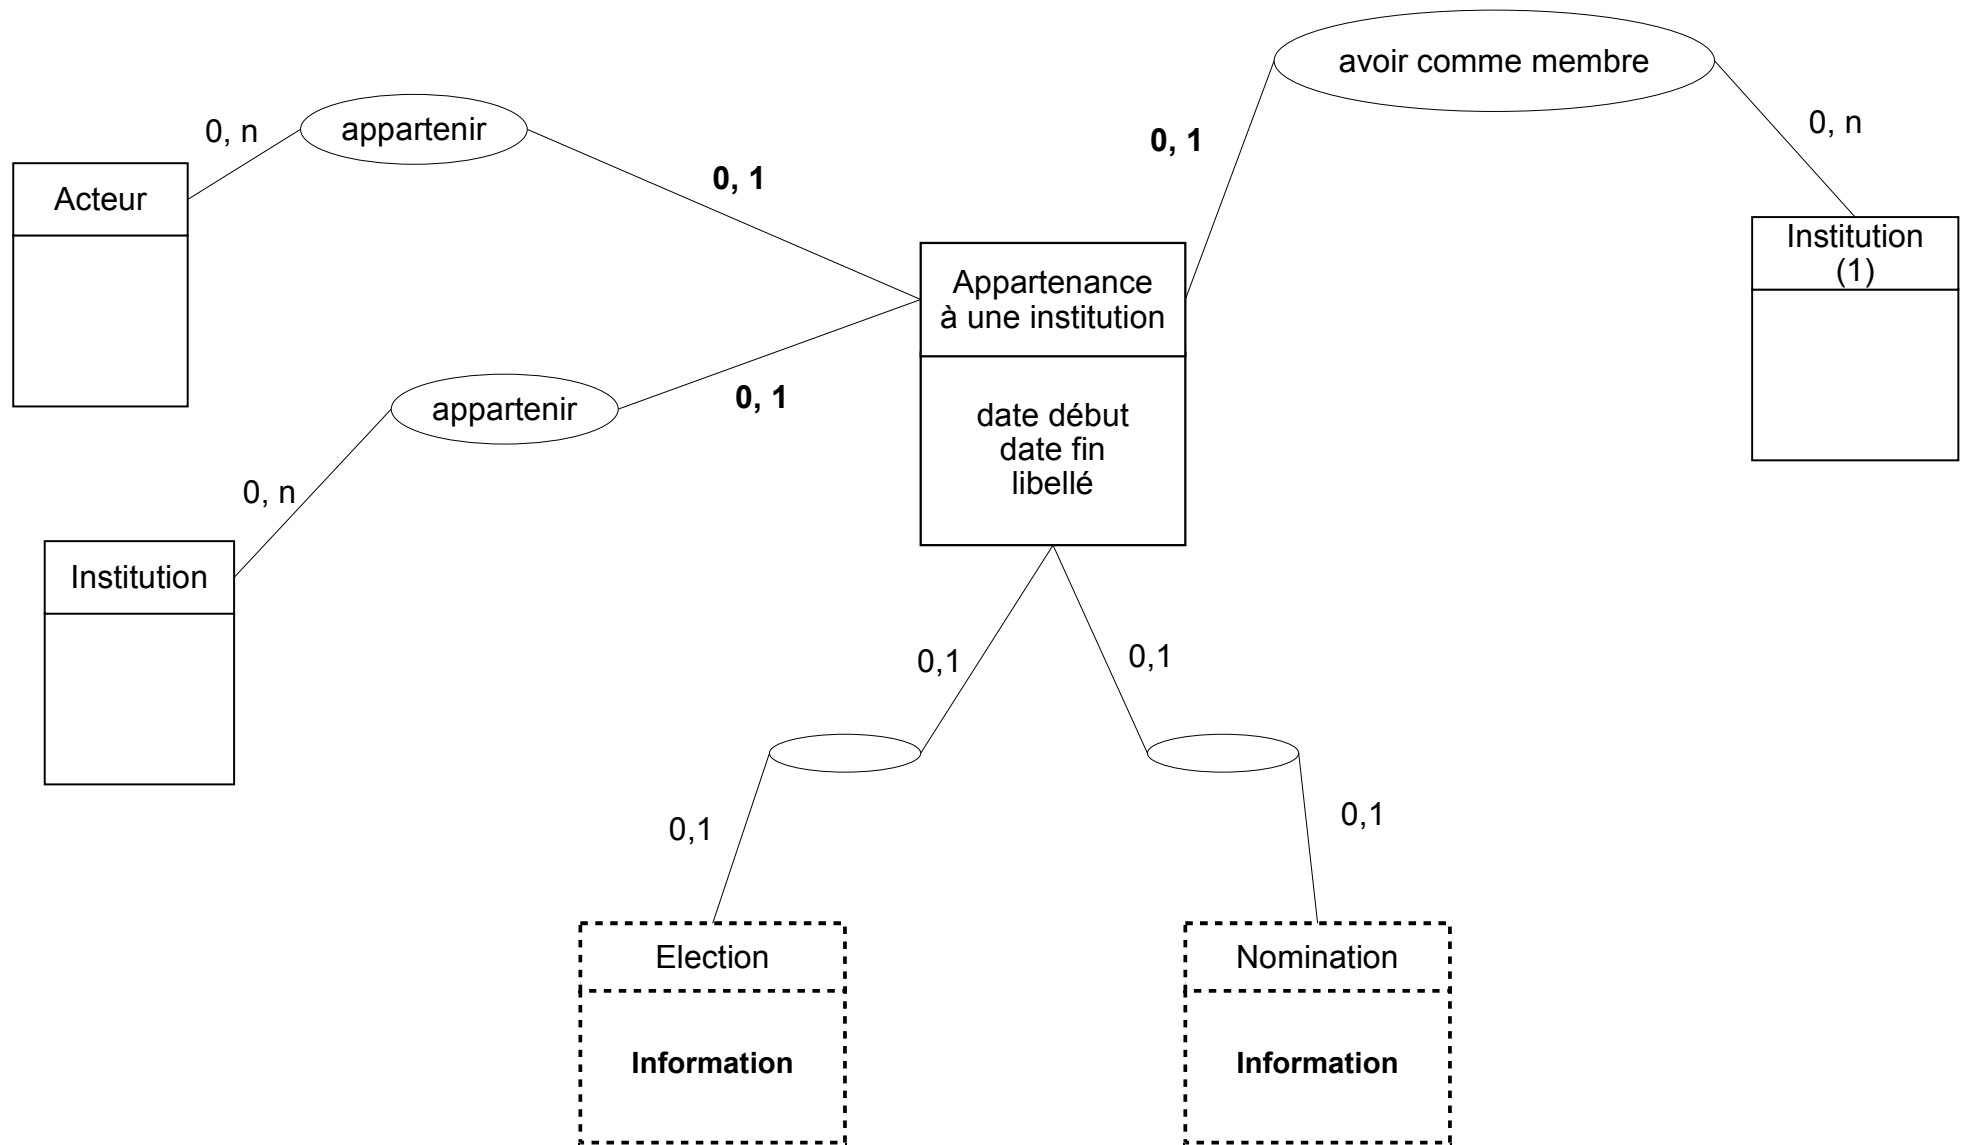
avoir comme membre

0, n

appartenir

0, 1

0, 1

0, n

Acteur

Institution (1)

Appartenance à une institution

date début
date fin
libellé

appartenir

0, 1

0, n

Institution

0,1

0,1

0,1

0,1

Election

Information

Nomination

Information